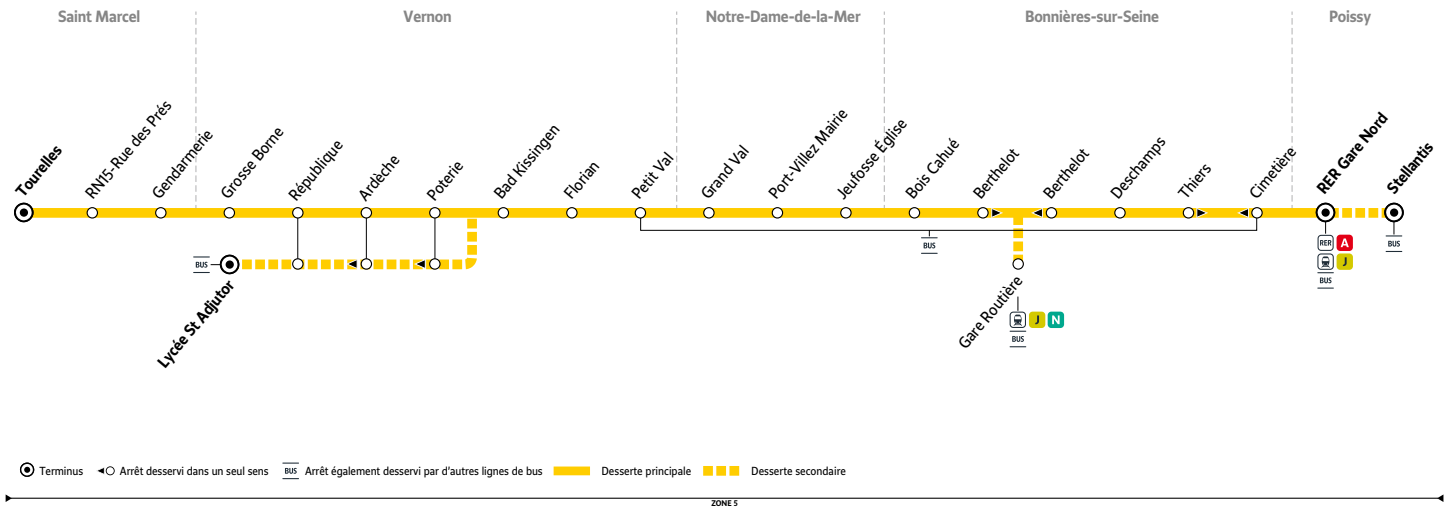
Saint Marcel
Vernon
Notre-Dame-de-la-Mer
Bonnières-sur-Seine
Poissy

Tourelles
RN15-Rue des Prés
Gendarmerie
Grosse Borne
République
Ardèche
Poterie
Bad Kissingen
Florian
Petit Val
Grand Val
Port-Villez Mairie
Jeufosse Église
Bois Cahué
Berthelot
Berthelot
Deschamps
Thiers
Cimetière
RER Gare Nord
Stellantis

BUS
BUS
RER A
J
BUS
BUS

BUS
Lycée St Adjutor

Gare Routière
J N
BUS

Terminus
Arrêt desservi dans un seul sens
BUS Arrêt également desservi par d'autres lignes de bus
Desserte principale
Desserte secondaire

ZONE 5